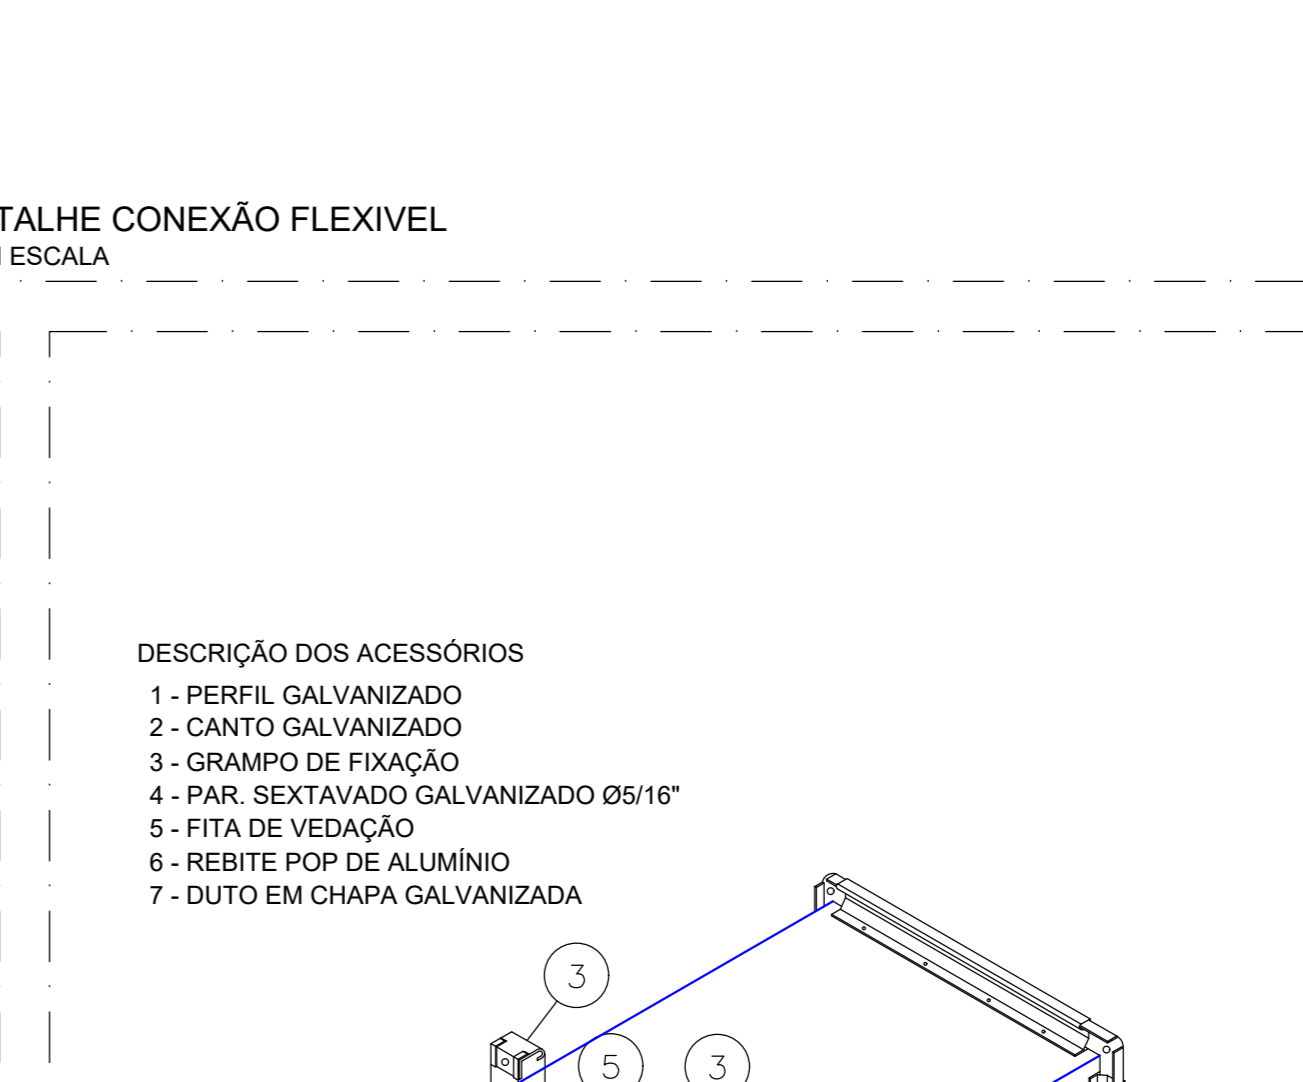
TALHE CONEXÃO FLEXIVEL
I ESCALA

DESCRIÇÃO DOS ACESSÓRIOS
1 - PERFIL GALVANIZADO
2 - CANTO GALVANIZADO
3 - GRAMPO DE FIXAÇÃO
4 - PAR. SEXTAVADO GALVANIZADO Ø5/16"
5 - FITA DE VEDAÇÃO
6 - REBITE POP DE ALUMÍNIO
7 - DUTO EM CHAPA GALVANIZADA

3
5
3